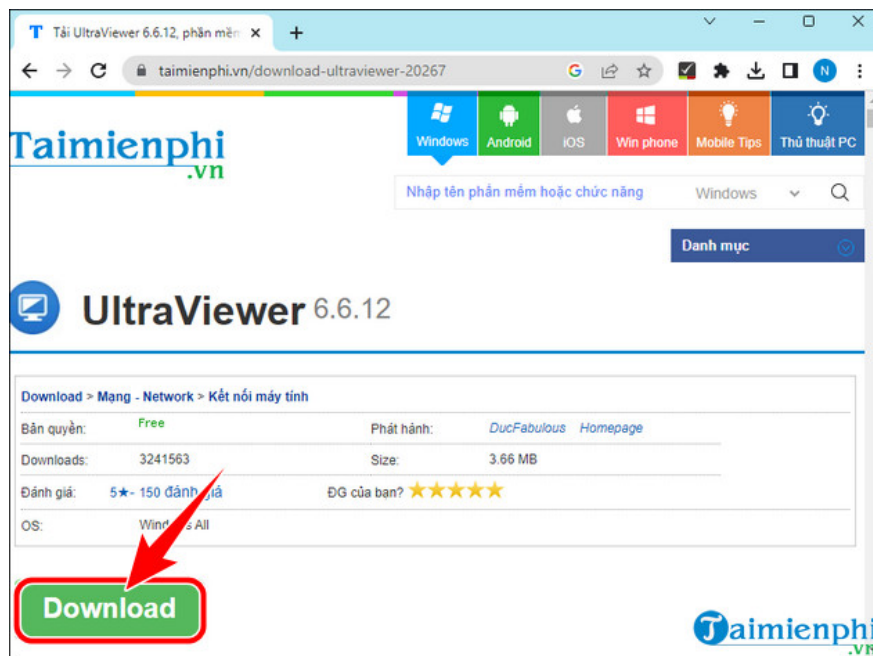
T Tải UltraViewer 6.6.12, phần mềm ×
+
taimienphi.vn/download-ultraviewer-20267
N

Taimienphi .vn

Windows
Android
iOS
Win phone
Mobile Tips
Thủ thuật PC

Nhập tên phần mềm hoặc chức năng
Windows

Danh mục

UltraViewer 6.6.12

Download > Mạng - Network > Kết nối máy tính

| | | | |
|---|---|---|---|
| Bản quyền: | Free | Phát hành: | DucFabulous Homepage |
| Downloads: | 3241563 | Size: | 3.66 MB |
| Đánh giá: | 5★- 150 đánh giá | ĐG của bạn? | ★★★★★ |
| OS: | Wind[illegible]s All | | |

Download

Taimienphi .vn